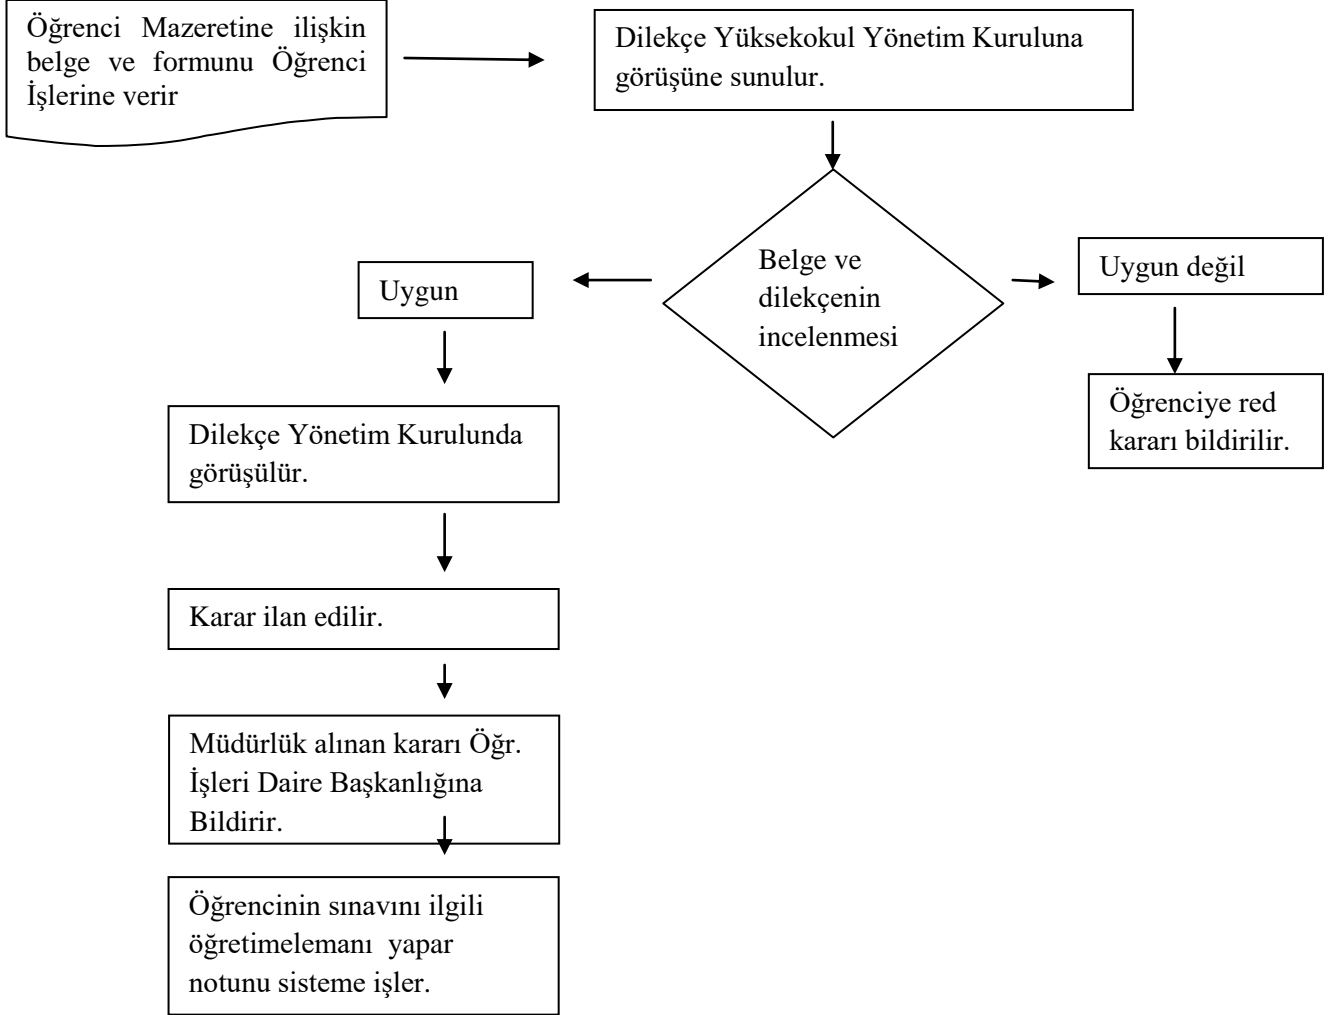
Öğrenci Mazeretine ilişkin belge ve formunu Öğrenci İşlerine verir

Dilekçe Yüksekokul Yönetim Kuruluna görüşüne sunulur.

Belge ve dilekçenin incelenmesi

Uygun

Uygun değil

Öğrenciye red kararı bildirilir.

Dilekçe Yönetim Kurulunda görüşülür.

Karar ilan edilir.

Müdürlük alınan kararı Öğr. İşleri Daire Başkanlığına Bildirir.

Öğrencinin sınavını ilgili öğretimelemanı yapar notunu sisteme işler.